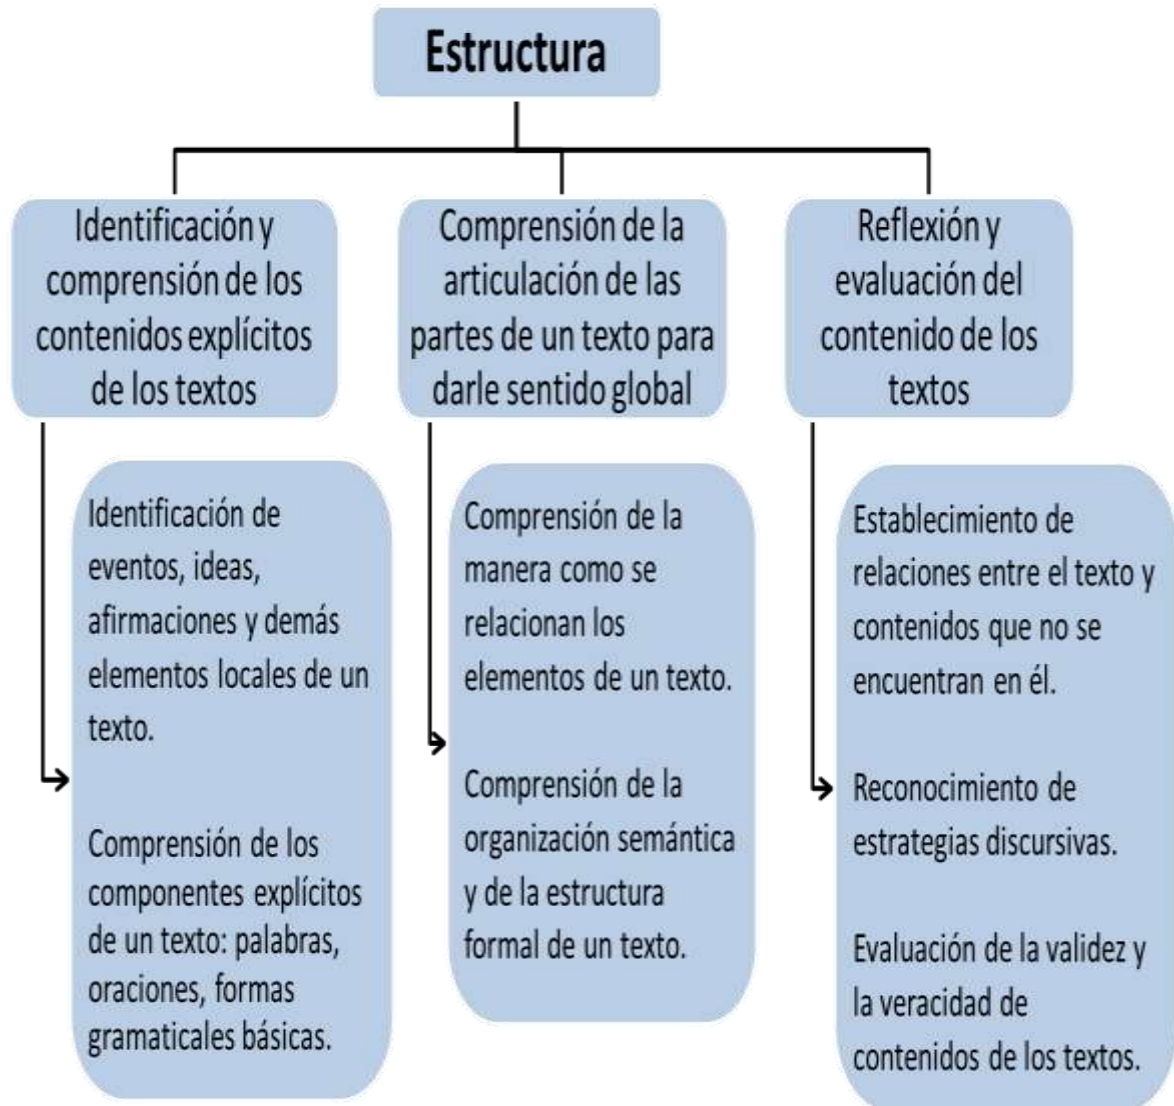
Estructura

Identificación y comprensión de los contenidos explícitos de los textos

Comprensión de la articulación de las partes de un texto para darle sentido global

Reflexión y evaluación del contenido de los textos

Identificación de eventos, ideas, afirmaciones y demás elementos locales de un texto.

Comprensión de los componentes explícitos de un texto: palabras, oraciones, formas gramaticales básicas.

Comprensión de la manera como se relacionan los elementos de un texto.

Comprensión de la organización semántica y de la estructura formal de un texto.

Establecimiento de relaciones entre el texto y contenidos que no se encuentran en él.

Reconocimiento de estrategias discursivas.

Evaluación de la validez y la veracidad de contenidos de los textos.